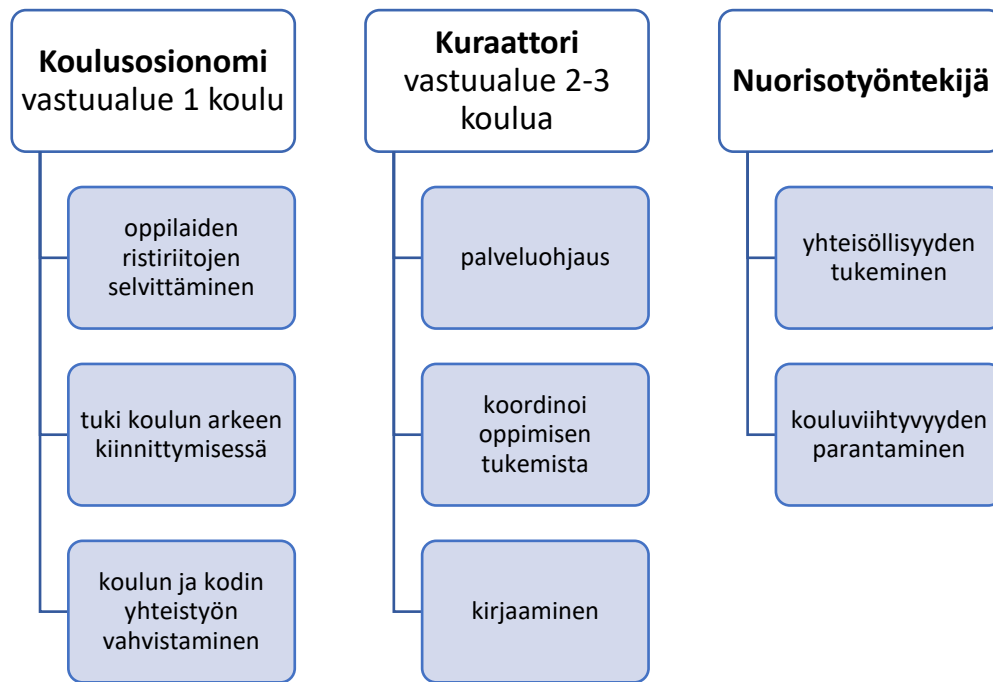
**Koulusosionomi** vastuualue 1 koulu

oppilaiden ristiriitojen selvittäminen

tuki koulun arkeen kiinnittymisessä

koulun ja kodin yhteistyön vahvistaminen

**Kuraattori** vastuualue 2-3 koulua

palveluohjaus

koordinoi oppimisen tukemista

kirjaaminen

**Nuorisotyöntekijä**

yhteisöllisyyden tukeminen

kouluviihtyvyyden parantaminen